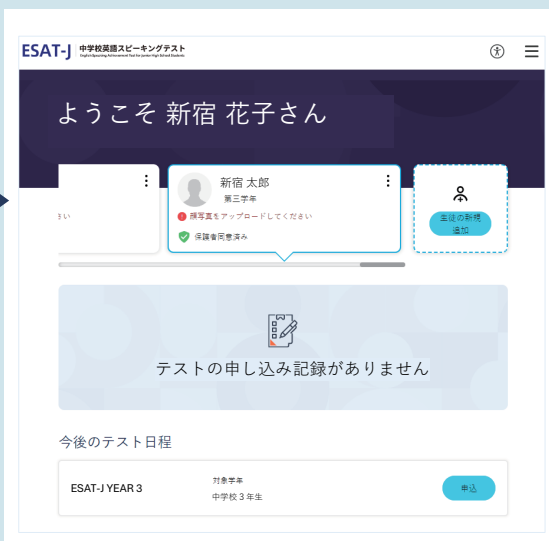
ESAT-J 中学校英語スピーキングテスト
English Speaking Achievement Test for Junior High School Students

ようこそ 新宿 花子さん

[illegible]い

新宿 太郎
第三学年
顔写真をアップロードしてください
保護者同意済み

生徒の新規追加

テストの申し込み記録がありません

今後のテスト日程

ESAT-J YEAR 3
対象学年
中学校３年生
申込